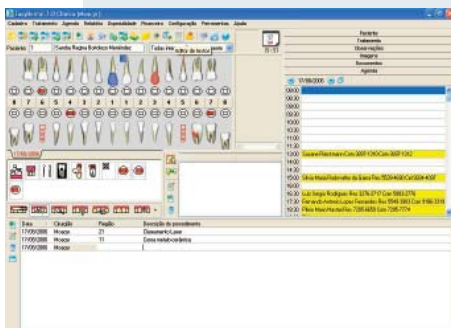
EasyDental 7.0 Clínica [Mon...]

Cadastro Tratamento Agenda Relatório Disponibilidade Financeiro Configuração Ferramentas Ajuda

Paciente 1 Sandra Regina Bortoloci Hernández Todas Illegible

Paciente
Tratamento
Observações
Imagens
Documentos
Agenda

17/08/2006

8 7 6 5 4 3 2 1 1 2 3 4 5 6 7 8
8 7 6 5 4 3 2 1 1 2 3 4 5 6 7 8

08:00
08:30
09:00
09:30
10:00
10:30
11:00
11:30
12:00
12:30
13:00 Gisane Piloni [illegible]
14:00
15:00 Silvia Maria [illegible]
16:00
16:30 Luiz Sergio Rodrigues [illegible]
17:30 Fernando Antonio Lopes Fernandes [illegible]
18:30 Flávio Maria Machel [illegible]

17/08/2006

| Data | Cirurgião | Região | Descrição do procedimento |
|---|---|---|---|
| 17/08/2006 | Moacyr | 21 | Clareamento Laser |
| 17/08/2006 | Moacyr | 11 | Extração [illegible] |
| 17/08/2006 | Moacyr | | |